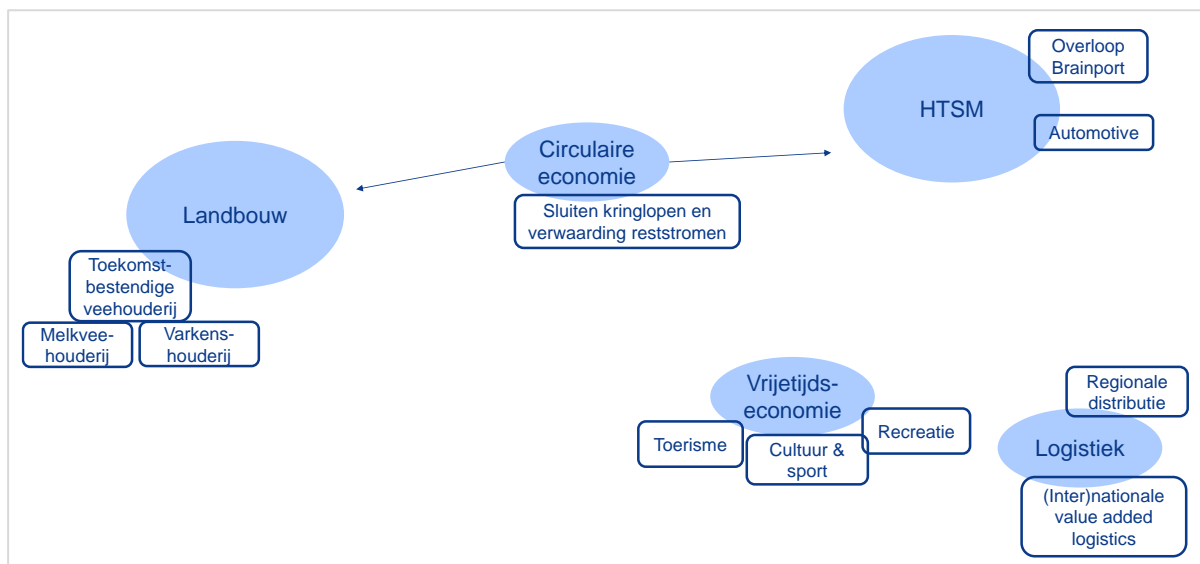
Overloop Brainport

HTSM

Automotive

Circulaire economie

Sluiten kringlopen en verwaarding reststromen

Landbouw

Toekomstbestendige veehouderij

Melkveehouderij

Varkenshouderij

Vrijetijdseconomie

Toerisme

Cultuur & sport

Recreatie

Regionale distributie

Logistiek

(Inter)nationale value added logistics